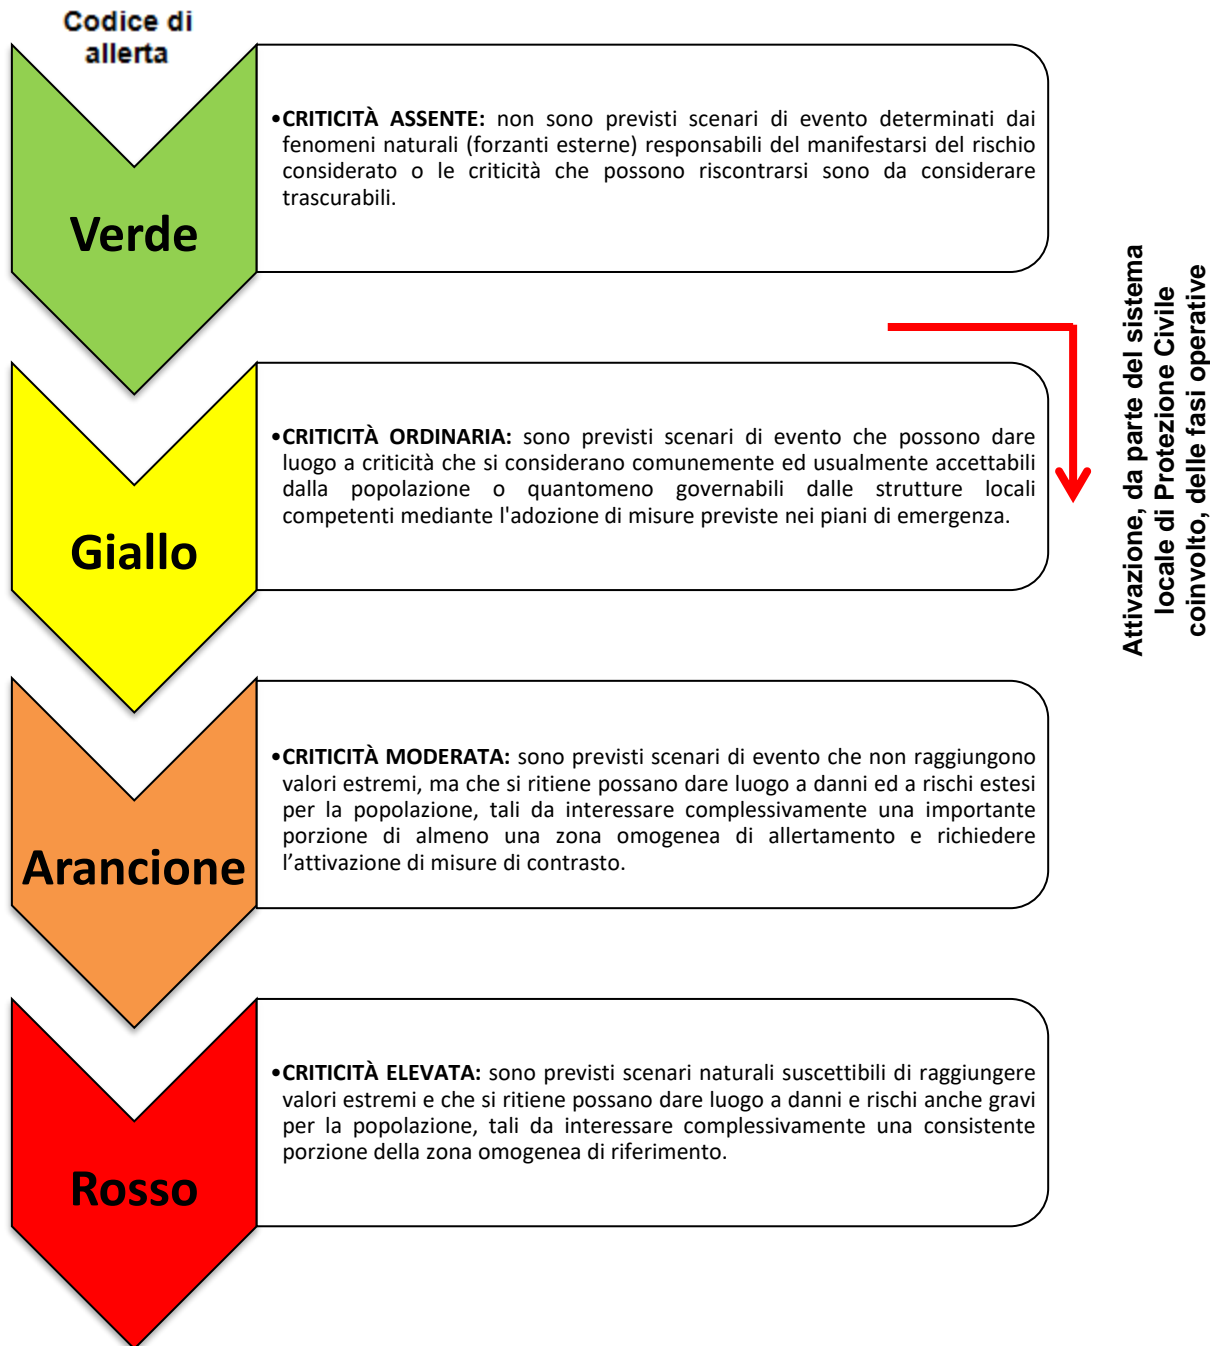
Codice di allerta

Verde

•**CRITICITÀ ASSENTE:** non sono previsti scenari di evento determinati dai fenomeni naturali (forzanti esterne) responsabili del manifestarsi del rischio considerato o le criticità che possono riscontrarsi sono da considerare trascurabili.

Giallo

•**CRITICITÀ ORDINARIA:** sono previsti scenari di evento che possono dare luogo a criticità che si considerano comunemente ed usualmente accettabili dalla popolazione o quantomeno governabili dalle strutture locali competenti mediante l'adozione di misure previste nei piani di emergenza.

Arancione

•**CRITICITÀ MODERATA:** sono previsti scenari di evento che non raggiungono valori estremi, ma che si ritiene possano dare luogo a danni ed a rischi estesi per la popolazione, tali da interessare complessivamente una importante porzione di almeno una zona omogenea di allertamento e richiedere l'attivazione di misure di contrasto.

Rosso

•**CRITICITÀ ELEVATA:** sono previsti scenari naturali suscettibili di raggiungere valori estremi e che si ritiene possano dare luogo a danni e rischi anche gravi per la popolazione, tali da interessare complessivamente una consistente porzione della zona omogenea di riferimento.

Attivazione, da parte del sistema locale di Protezione Civile coinvolto, delle fasi operative